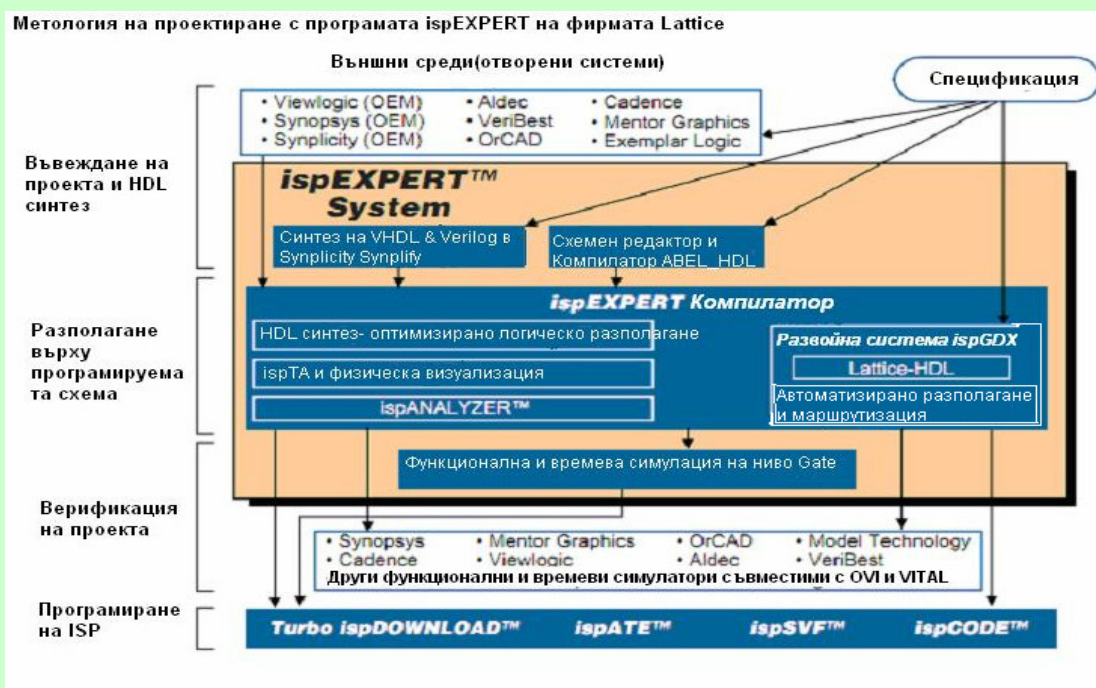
Метология на проектиране с програмата ispEXPERT на фирмата Lattice

Външни среди(отворени системи)

Спецификация

• Viewlogic (OEM) • Synopsys (OEM) • Synplicity (OEM)
• Aldec • VeriBest • OrCAD
• Cadence • Mentor Graphics • Exemplar Logic

Въвеждане на проекта и HDL синтез

ispEXPERT™ System

Синтез на VHDL & Verilog в Synplicity Synplify

Схемен редактор и Компилатор ABEL_HDL

Разполагане върху програмируемата схема

ispEXPERT Компилатор

HDL синтез- оптимизирано логическо разполагане

ispTA и физическа визуализация

ispANALYZER™

Развойна система ispGDX

Lattice-HDL

Автоматизирано разполагане и маршрутизация

Функционална и времева симулация на ниво Gate

Верификация на проекта

• Synopsys • Cadence
• Mentor Graphics • Viewlogic
• OrCAD • Aldec
• Model Technology • VeriBest

Други функционални и времеви симулатори съвместими с OVI и VITAL

Програмиране на ISP

Turbo ispDOWNLOAD™ ispATE™ ispSVF™ ispCODE™